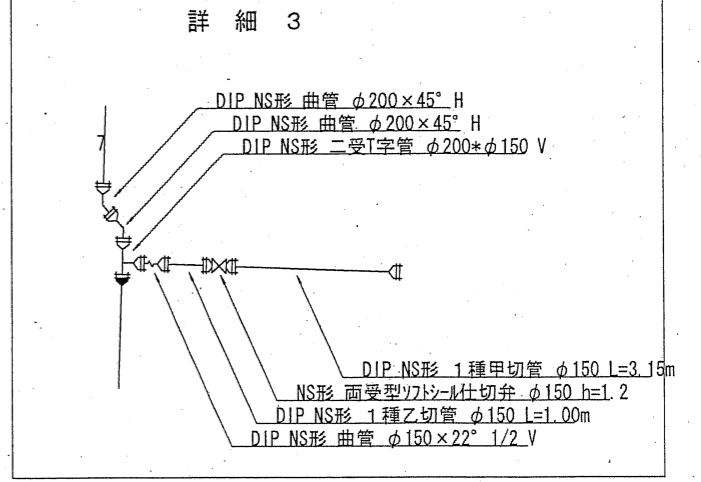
詳　細　3

DIP NS形 曲管 $\phi 200 \times 45°$ H
DIP NS形 曲管 $\phi 200 \times 45°$ H
DIP NS形 二受T字管 $\phi 200 * \phi 150$ V

7

DIP NS形 1種甲切管 $\phi 150$ L=3.15m
NS形 両受型ｿﾌﾄｼｰﾙ仕切弁 $\phi 150$ h=1.2
DIP NS形 1種乙切管 $\phi 150$ L=1.00m
DIP NS形 曲管 $\phi 150 \times 22°$ 1/2 V